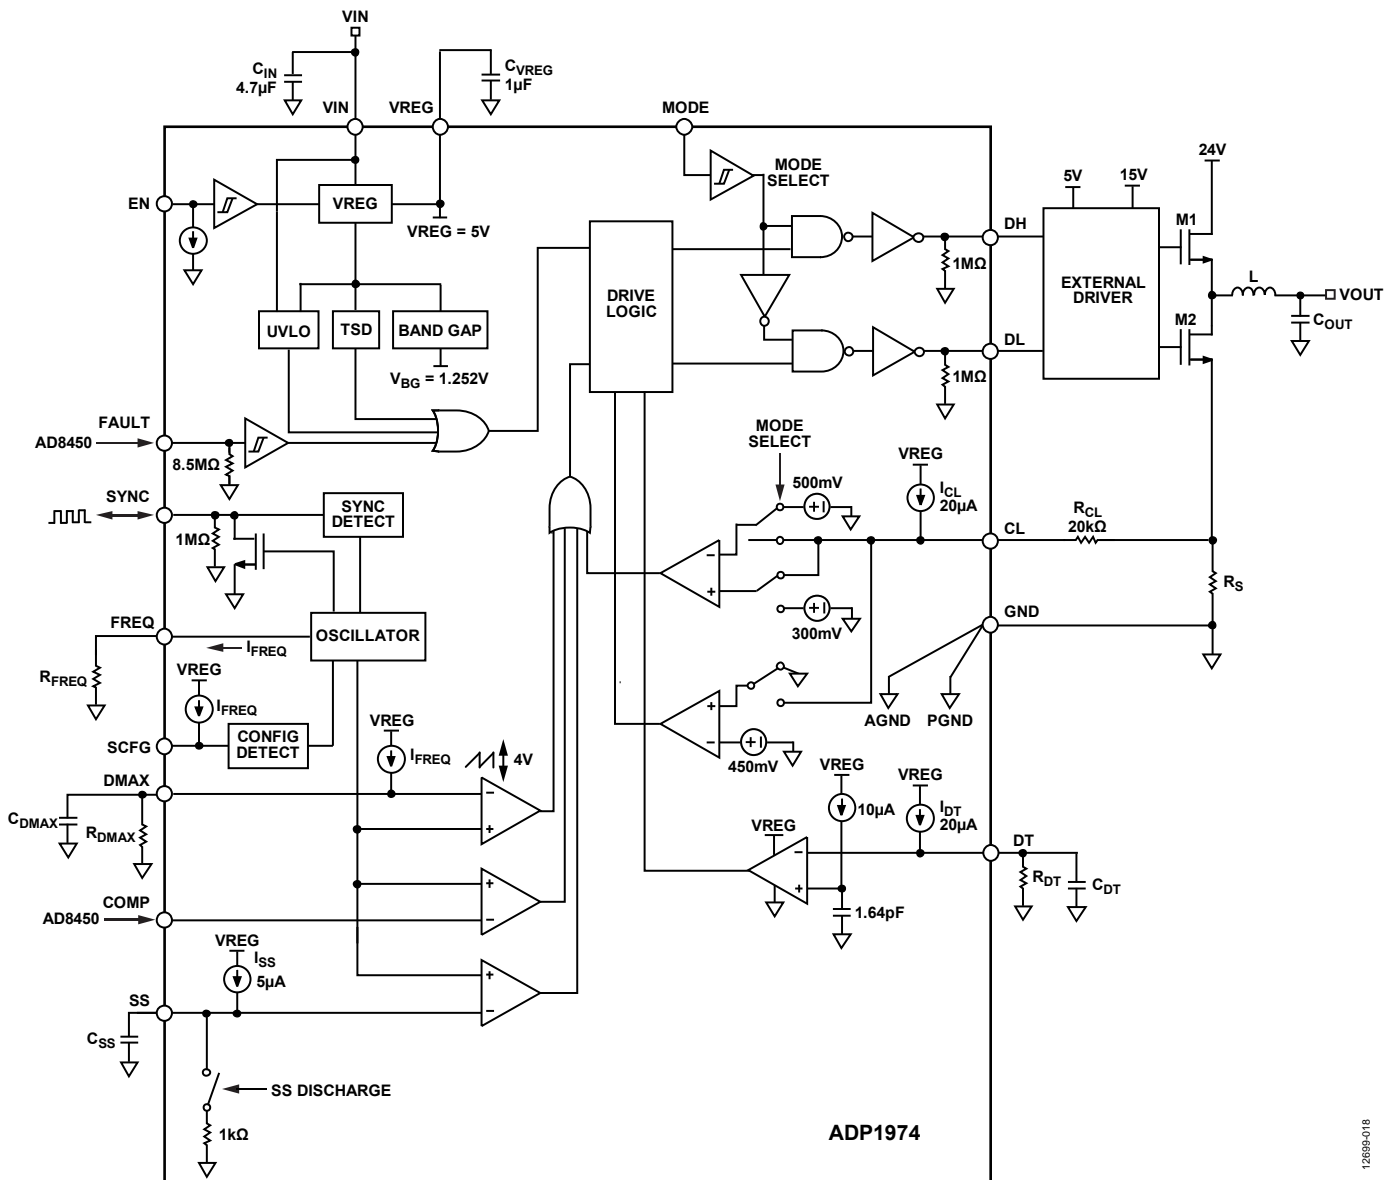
VIN

$C_{IN}$
4.7µF

VIN

VREG

$C_{VREG}$
1µF

MODE

EN

VREG

VREG = 5V

MODE SELECT

DRIVE LOGIC

DH

1MΩ

5V

15V

24V

M1

EXTERNAL DRIVER

L

VOUT

M2

$C_{OUT}$

UVLO

TSD

BAND GAP

$V_{BG}$ = 1.252V

DL

1MΩ

FAULT

AD8450

8.5MΩ

MODE SELECT

500mV

VREG

$I_{CL}$
20µA

SYNC

SYNC DETECT

1MΩ

CL

$R_{CL}$
20kΩ

$R_S$

300mV

FREQ

$I_{FREQ}$

OSCILLATOR

GND

$R_{FREQ}$

VREG

$I_{FREQ}$

AGND

PGND

SCFG

CONFIG DETECT

VREG

$I_{FREQ}$

4V

450mV

DMAX

VREG

10µA

VREG

$I_{DT}$
20µA

$C_{DMAX}$

$R_{DMAX}$

VREG

DT

$R_{DT}$

$C_{DT}$

COMP

AD8450

1.64pF

VREG

$I_{SS}$
5µA

SS

$C_{SS}$

SS DISCHARGE

1kΩ

ADP1974

12699-018